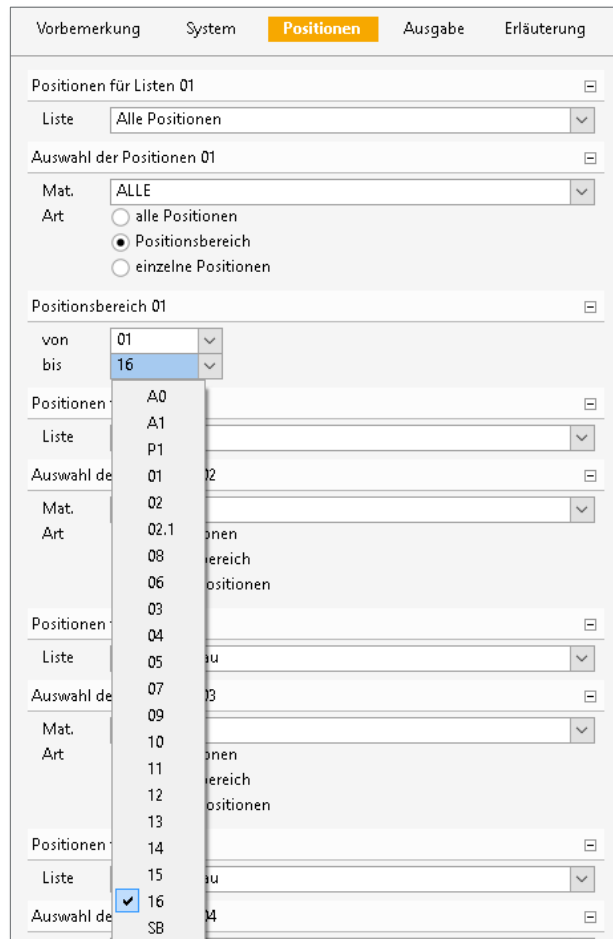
Vorbemerkung System Positionen Ausgabe Erläuterung

Positionen für Listen 01

Liste Alle Positionen

Auswahl der Positionen 01

Mat. ALLE

Art alle Positionen

Positionsbereich

einzelne Positionen

Positionsbereich 01

von 01

bis 16

A0
A1
P1
01
02
02.1
08
06
03
04
05
07
09
10
11
12
13
14
15
16
SB

Positionen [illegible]

Liste

Auswahl de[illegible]02

Mat.

Art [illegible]onen

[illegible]ereich

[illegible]ositionen

Positionen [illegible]

Liste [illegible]au

Auswahl de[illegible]03

Mat.

Art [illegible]onen

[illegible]ereich

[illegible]ositionen

Positionen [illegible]

Liste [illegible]au

Auswahl de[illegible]04